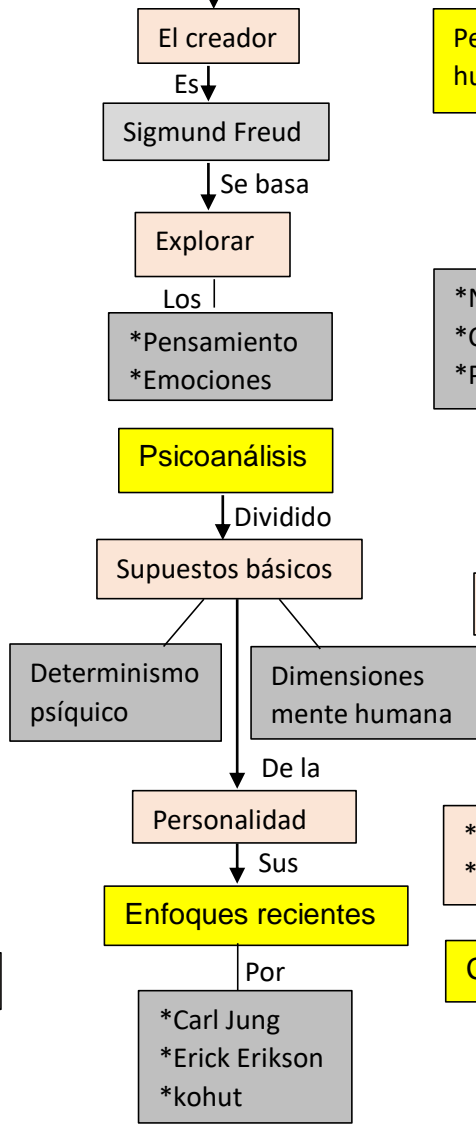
El creador

Es

Sigmund Freud

Se basa

Explorar

Los

*Pensamiento
*Emociones

Psicoanálisis

Dividido

Supuestos básicos

Determinismo psíquico

Dimensiones mente humana

De la

Personalidad

Sus

Enfoques recientes

Por

*Carl Jung
*Erick Erikson
*kohut

Pe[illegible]
hu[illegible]

*N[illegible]
*C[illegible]
*P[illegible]

*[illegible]
*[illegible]

C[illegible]